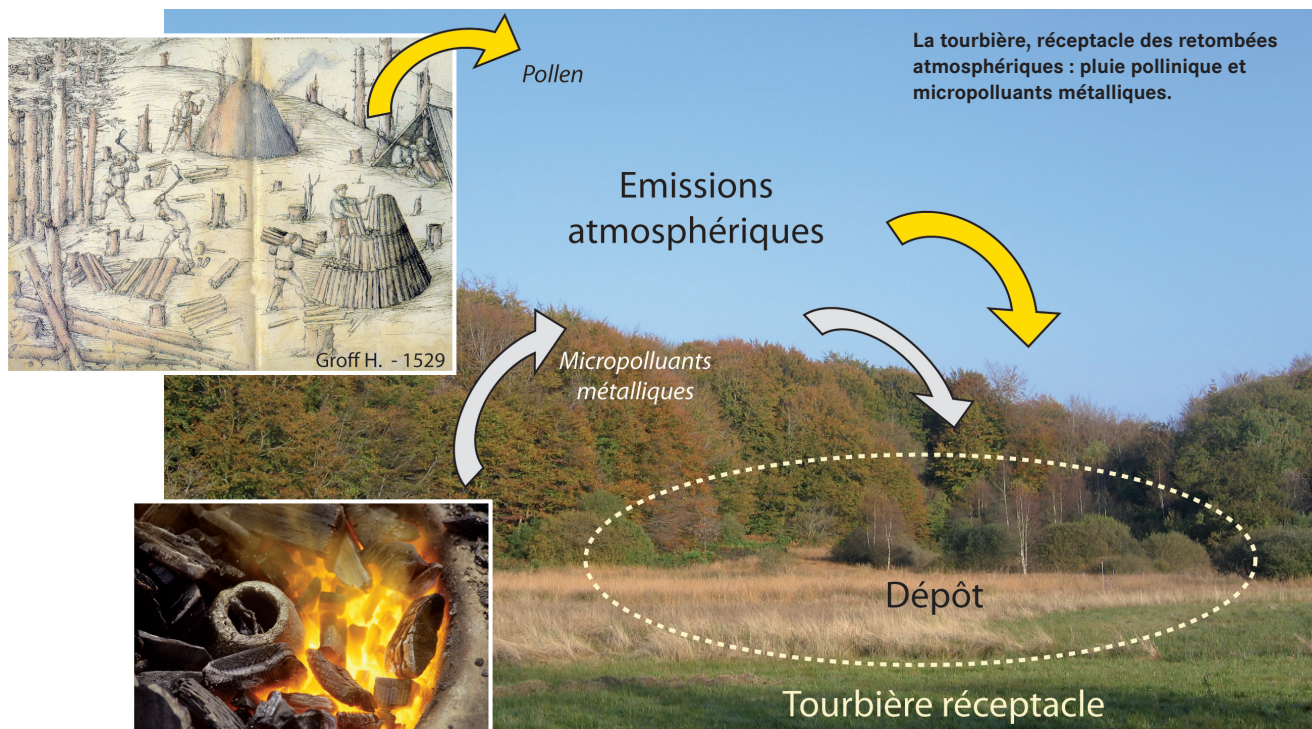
La tourbière, réceptacle des retombées atmosphériques : pluie pollinique et micropolluants métalliques.

Pollen

Groff H. - 1529

Emissions atmosphériques

Micropolluants métalliques

Dépôt

Tourbière réceptacle